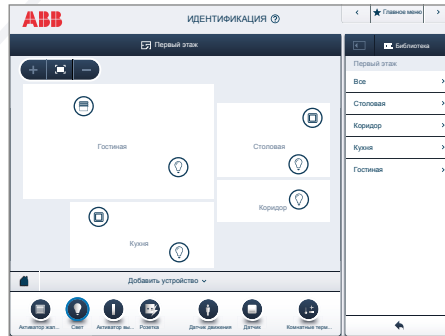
ABB

ИДЕНТИФИКАЦИЯ ⓘ

<

Главное меню

>

Первый этаж

Библиотека

+

−

Первый этаж

Все

>

Гостиная

Столовая

>

Столовая

Коридор

>

Кухня

>

Коридор

Гостиная

>

Кухня

Добавить устройство

Активатор жал...

Свет

Активатор вы...

Розетка

Датчик движения

Датчик

Комнатные терм...